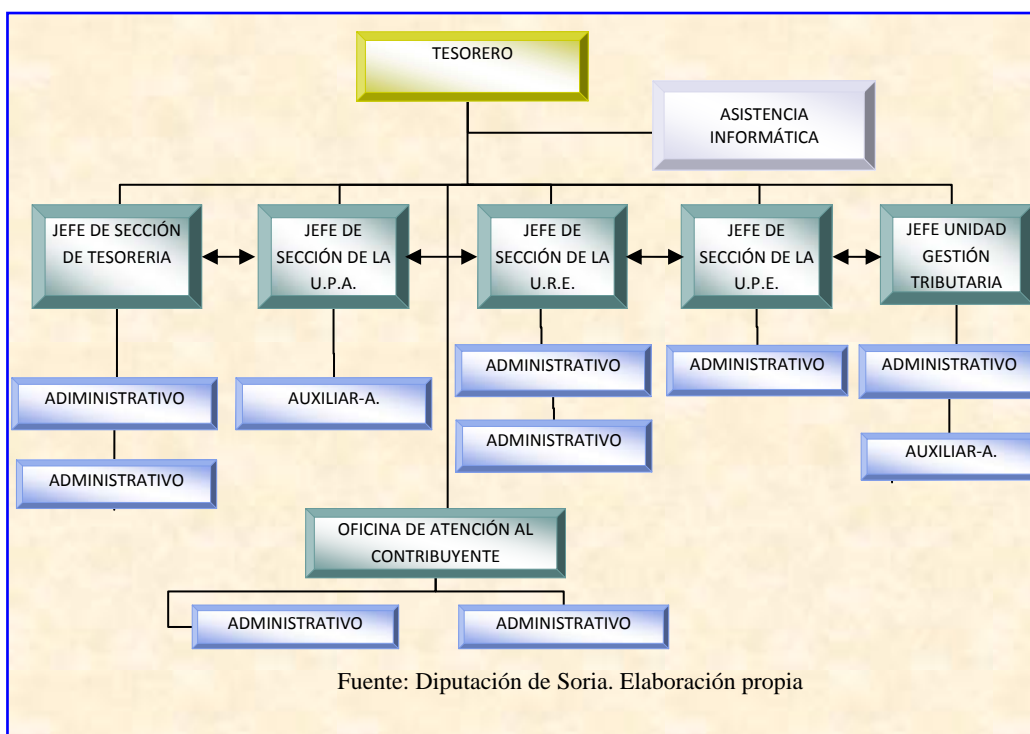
TESORERO

ASISTENCIA INFORMÁTICA

JEFE DE SECCIÓN DE TESORERIA

JEFE DE SECCIÓN DE LA U.P.A.

JEFE DE SECCIÓN DE LA U.R.E.

JEFE DE SECCIÓN DE LA U.P.E.

JEFE UNIDAD GESTIÓN TRIBUTARIA

ADIMINISTRATIVO

ADMINISTRATIVO

AUXILIAR-A.

ADMINISTRATIVO

ADMINISTRATIVO

ADMINISTRATIVO

ADMINISTRATIVO

AUXILIAR-A.

OFICINA DE ATENCIÓN AL CONTRIBUYENTE

ADMINISTRATIVO

ADMINISTRATIVO

Fuente: Diputación de Soria. Elaboración propia